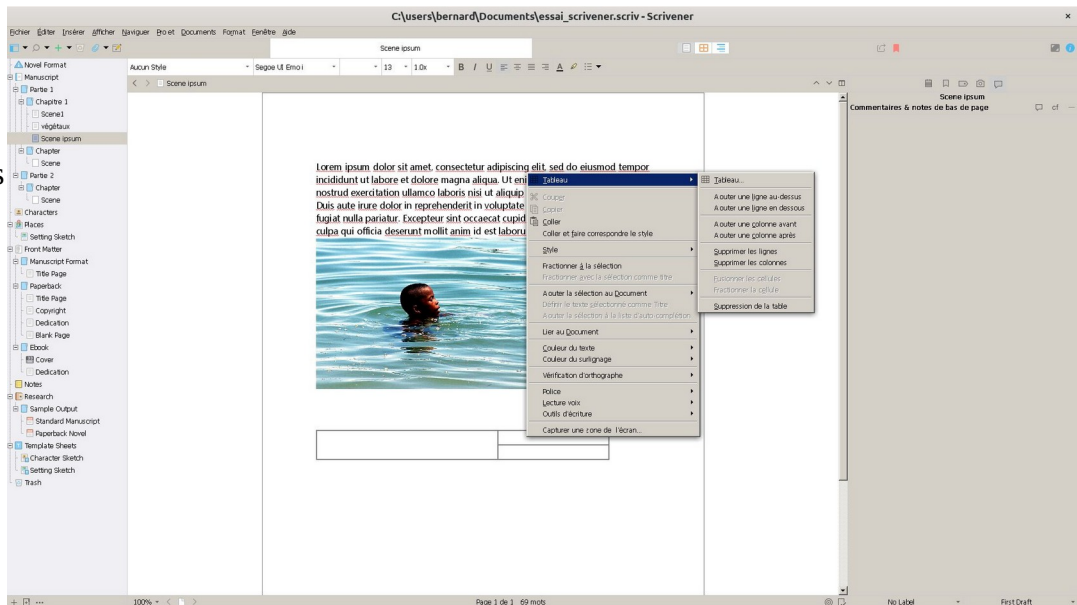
C:\users\bernard\Documents\essai_scrivener.scriv - Scrivener

Fichier Éditer Insérer Afficher Naviguer Projet Documents Format Fenêtre Aide

Scene ipsum

Novel Format
Manuscript
Partie 1
Chapitre 1
Scene1
végétaux
Scene ipsum
Chapter
Scene
Partie 2
Chapter
Scene
Characters
Places
Setting Sketch
Front Matter
Manuscript Format
Title Page
Paperback
Title Page
Copyright
Dedication
Blank Page
Ebook
Cover
Dedication
Notes
Research
Sample Output
Standard Manuscript
Paperback Novel
Template Sheets
Character Sketch
Setting Sketch
Trash

Aucun Style | Segoe UI Emoji | 13 | 1.0x

Scene ipsum

Lorem ipsum dolor sit amet, consectetur adipiscing elit, sed do eiusmod tempor incididunt ut labore et dolore magna aliqua. Ut eni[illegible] nostrud exercitation ullamco laboris nisi ut aliquip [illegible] Duis aute irure dolor in reprehenderit in voluptate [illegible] fugiat nulla pariatur. Excepteur sint occaecat cupid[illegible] culpa qui officia deserunt mollit anim id est laboru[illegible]

Tableau
Couper
Copier
Coller
Coller et faire correspondre le style
Style
Fractionner à la sélection
Fractionner avec la sélection comme titre
Ajouter la sélection au Document
Définir le texte sélectionné comme Titre
Ajouter la sélection à la liste d'auto complétion
Lier au Document
Couleur du texte
Couleur du surlignage
Vérification d'orthographe
Police
Lecture voix
Outils d'écriture
Capturer une zone de l'écran...

Tableau...
Ajouter une ligne au-dessus
Ajouter une ligne en dessous
Ajouter une colonne avant
Ajouter une colonne après
Supprimer les lignes
Supprimer les colonnes
Fusionner les cellules
Fractionner la cellule
Suppression de la table

Scene ipsum
Commentaires & notes de bas de page

100%
Page 1 de 1 69 mots
No Label
First Draft